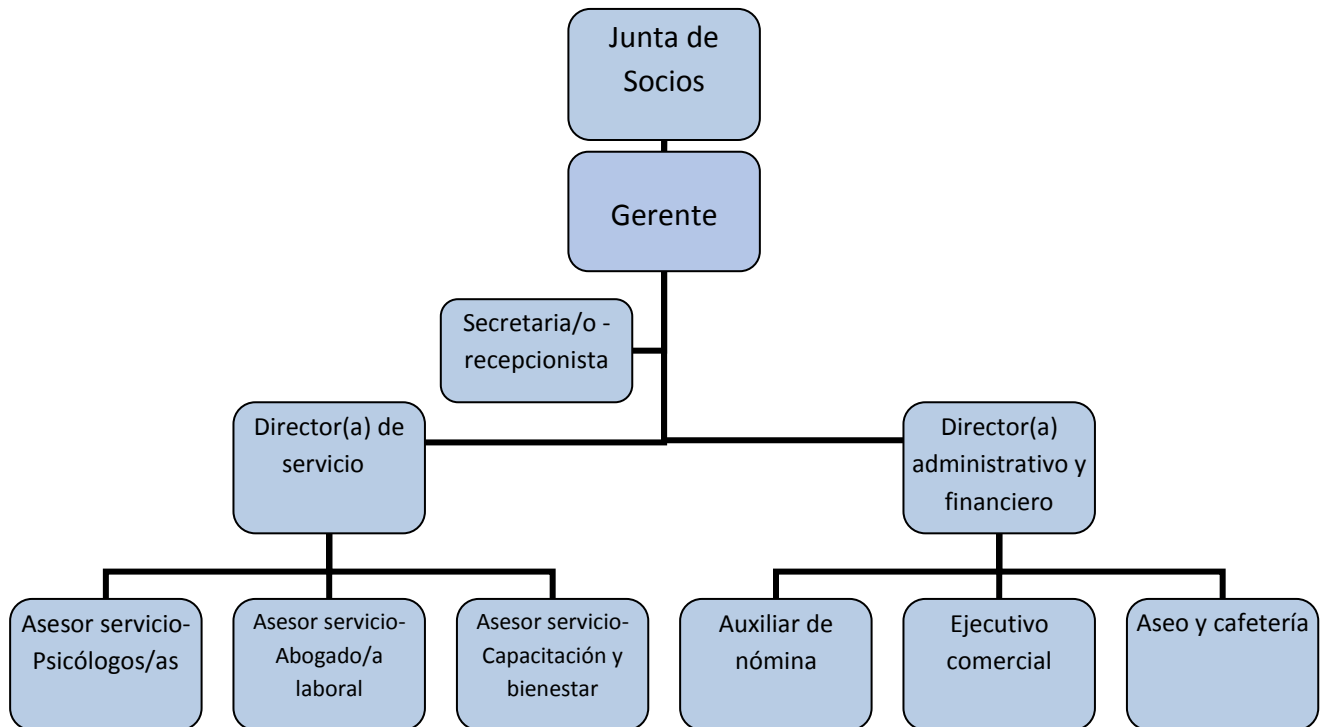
Junta de Socios

Gerente

Secretaria/o - recepcionista

Director(a) de servicio

Director(a) administrativo y financiero

Asesor servicio-Psicólogos/as

Asesor servicio-Abogado/a laboral

Asesor servicio-Capacitación y bienestar

Auxiliar de nómina

Ejecutivo comercial

Aseo y cafetería